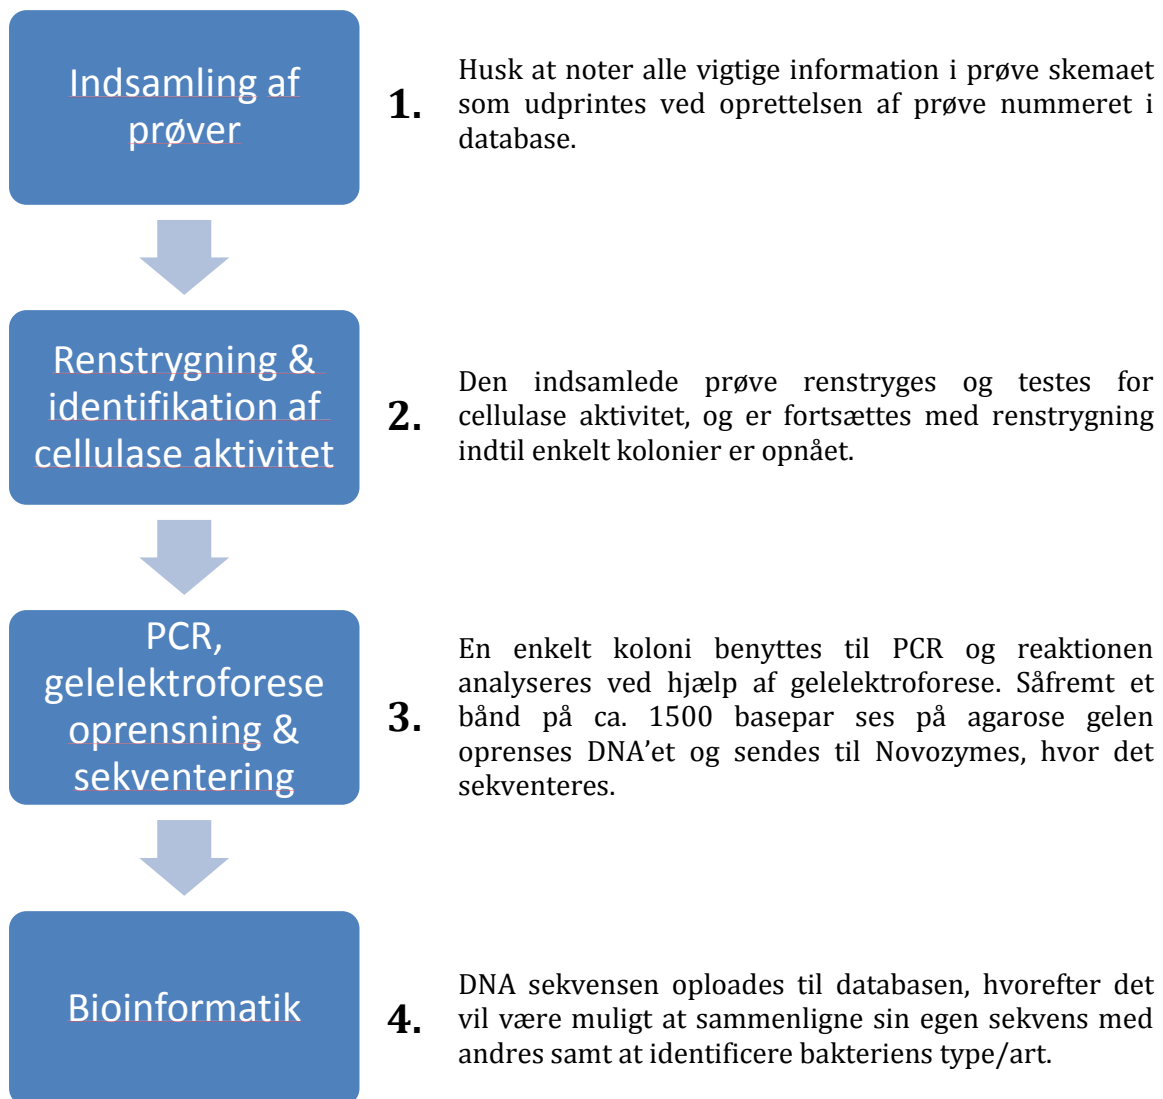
Indsamling af prøver

1. Husk at noter alle vigtige information i prøve skemaet som udprintes ved oprettelsen af prøve nummeret i database.

Renstrygning & identifikation af cellulase aktivitet

2. Den indsamlede prøve renstryges og testes for cellulase aktivitet, og er fortsættes med renstrygning indtil enkelt kolonier er opnået.

PCR, gelelektroforese oprensning & sekventering

3. En enkelt koloni benyttes til PCR og reaktionen analyseres ved hjælp af gelelektroforese. Såfremt et bånd på ca. 1500 basepar ses på agarose gelen oprenses DNA'et og sendes til Novozymes, hvor det sekventeres.

Bioinformatik

4. DNA sekvensen oploades til databasen, hvorefter det vil være muligt at sammenligne sin egen sekvens med andres samt at identificere bakteriens type/art.